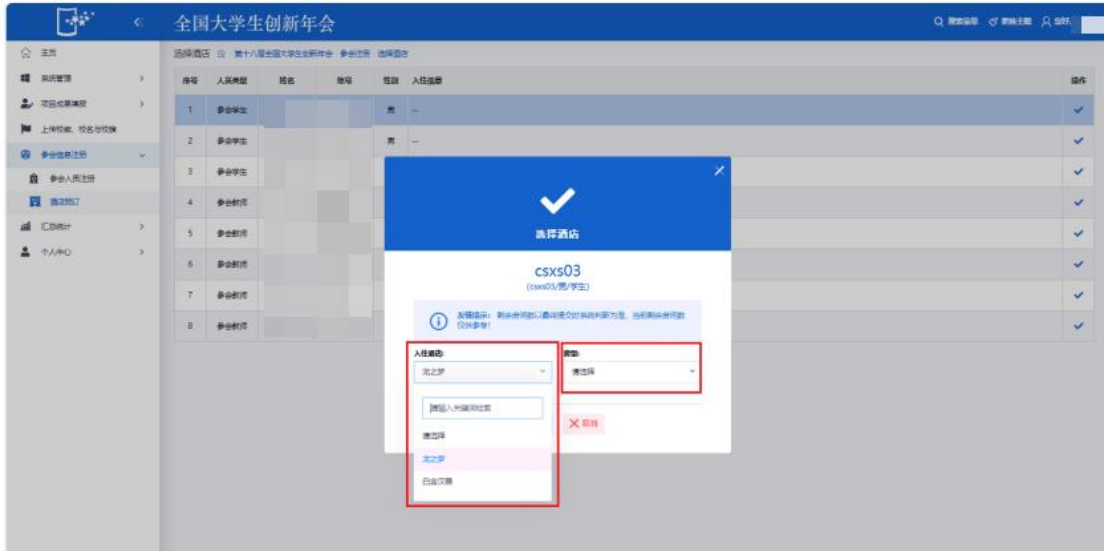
全国大学生创新年会

主页
系统管理
项目成果填报
上传校徽、校名与校旗
参会信息注册
参会人员注册
酒店预订
汇总统计
个人中心

选择酒店 第十八届全国大学生创新年会 参会注册 选择酒店

| 序号 | 人员类型 | 姓名 | 账号 | 性别 | 入住信息 | 操作 |
|---|---|---|---|---|---|---|
| 1 | 参会学生 | | | 男 | -- | ✓ |
| 2 | 参会学生 | | | 男 | -- | ✓ |
| 3 | 参会学生 | | | | | ✓ |
| 4 | 参会教师 | | | | | ✓ |
| 5 | 参会教师 | | | | | ✓ |
| 6 | 参会教师 | | | | | ✓ |
| 7 | 参会教师 | | | | | ✓ |
| 8 | 参会教师 | | | | | ✓ |

选择酒店

csxs03
(csxs03/男/学生)

友情提示：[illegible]

入住酒店:
龙之梦
请输入关键词检索
请选择
龙之梦
白金汉爵

房型:
请选择

取消